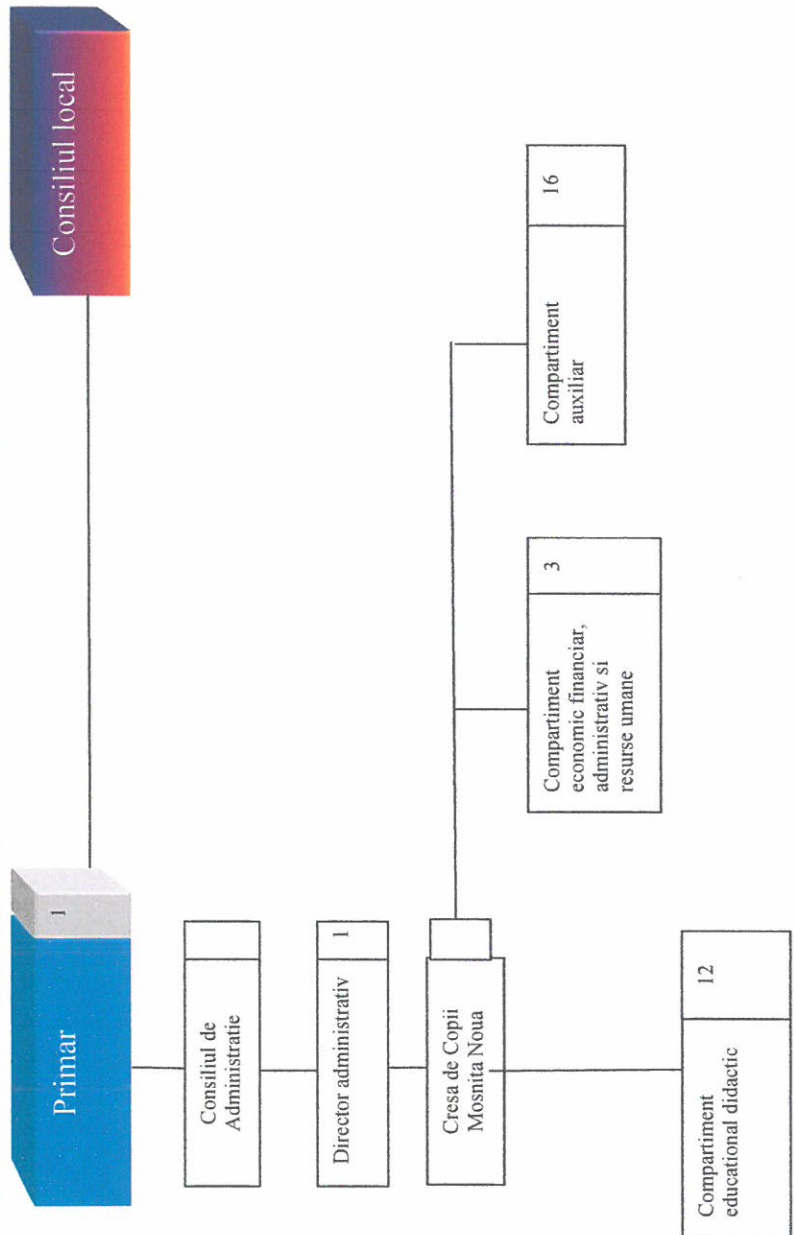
Consiliul local

Primar

1

Consiliul de Administratie

Director administrativ

1

Cresa de Copii Mosnita Noua

Compartiment economic financiar, administrativ si resurse umane

3

Compartiment auxiliar

16

Compartiment educational didactic

12